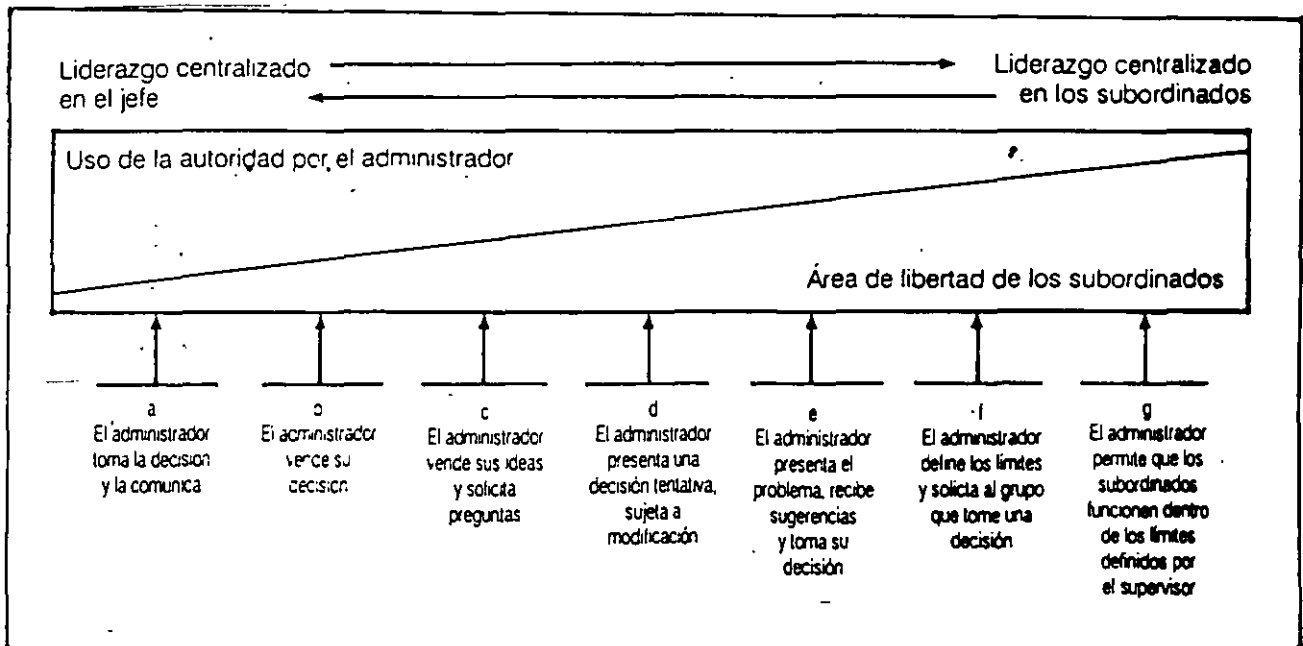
Liderazgo centralizado en el jefe

Liderazgo centralizado en los subordinados

Uso de la autoridad por el administrador

Área de libertad de los subordinados

a
El administrador toma la decision y la comunica

b
El administrador vence su decision

c
El administrador vende sus ideas y solicita preguntas

d
El administrador presenta una decisión tentativa, sujeta a modificación

e
El administrador presenta el problema, recibe sugerencias y toma su decisión

f
El administrador define los límites y solicita al grupo que tome una decisión

g
El administrador permite que los subordinados funcionen dentro de los límites definidos por el supervisor